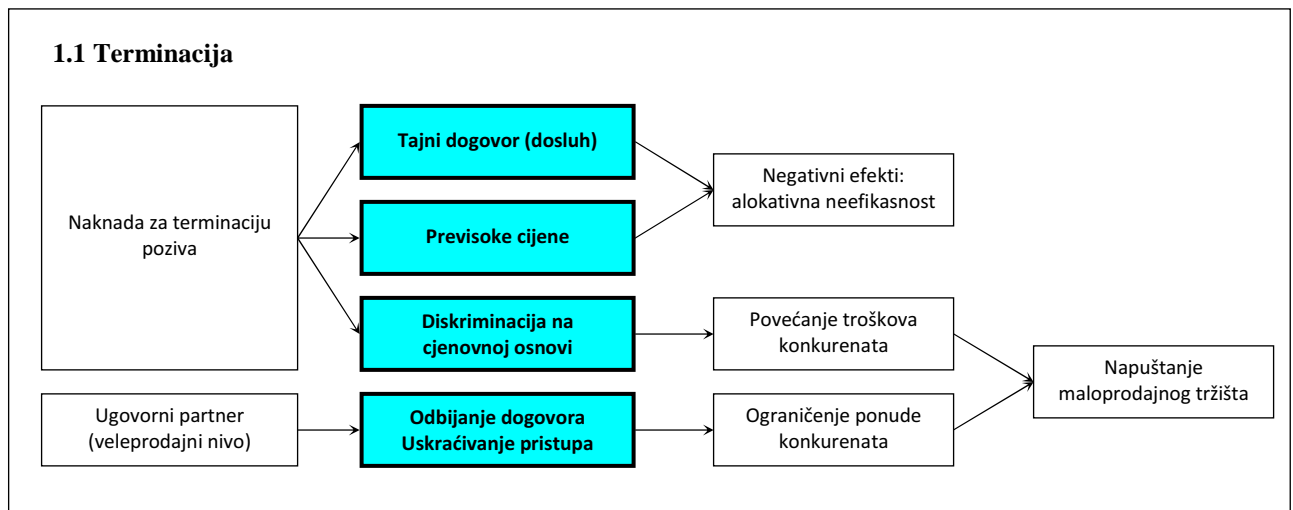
1.1 Terminacija

Naknada za terminaciju poziva

Tajni dogovor (dosluh)

Previsoke cijene

Diskriminacija na cjenovnoj osnovi

Negativni efekti: alokativna neefikasnost

Povećanje troškova konkurenata

Ugovorni partner (veleprodajni nivo)

Odbijanje dogovora Uskraćivanje pristupa

Ograničenje ponude konkurenata

Napuštanje maloprodajnog tržišta